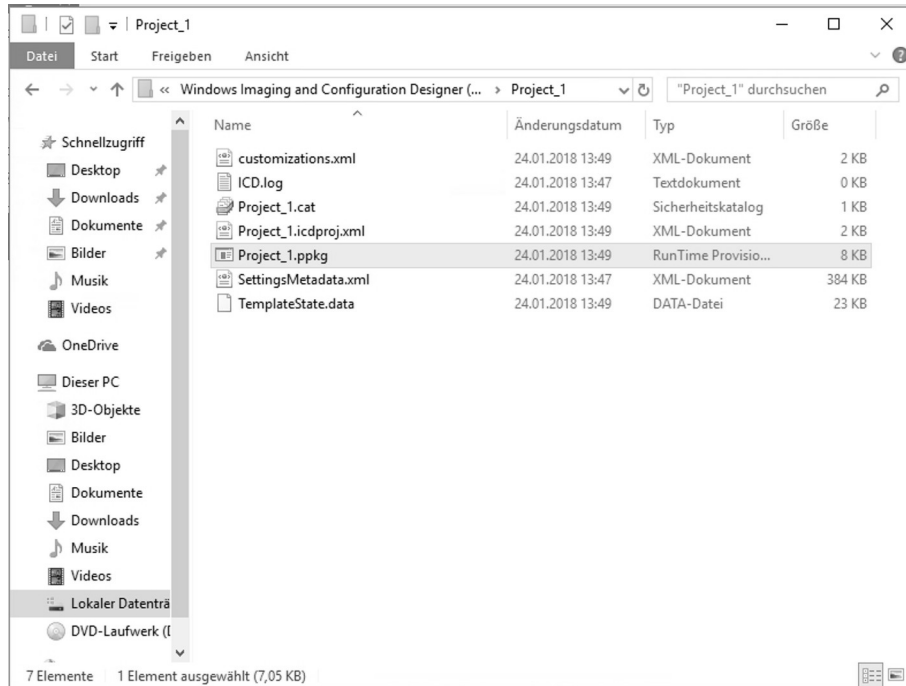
Project_1

Datei Start Freigeben Ansicht

« Windows Imaging and Configuration Designer (... > Project_1

"Project_1" durchsuchen

Schnellzugriff
Desktop
Downloads
Dokumente
Bilder
Musik
Videos
OneDrive
Dieser PC
3D-Objekte
Bilder
Desktop
Dokumente
Downloads
Musik
Videos
Lokaler Datenträ
DVD-Laufwerk (I

| Name | Änderungsdatum | Typ | Größe |
|---|---|---|---|
| customizations.xml | 24.01.2018 13:49 | XML-Dokument | 2 KB |
| ICD.log | 24.01.2018 13:47 | Textdokument | 0 KB |
| Project_1.cat | 24.01.2018 13:49 | Sicherheitskatalog | 1 KB |
| Project_1.icdproj.xml | 24.01.2018 13:49 | XML-Dokument | 2 KB |
| Project_1.ppkg | 24.01.2018 13:49 | RunTime Provisio... | 8 KB |
| SettingsMetadata.xml | 24.01.2018 13:47 | XML-Dokument | 384 KB |
| TemplateState.data | 24.01.2018 13:49 | DATA-Datei | 23 KB |

7 Elemente 1 Element ausgewählt (7,05 KB)